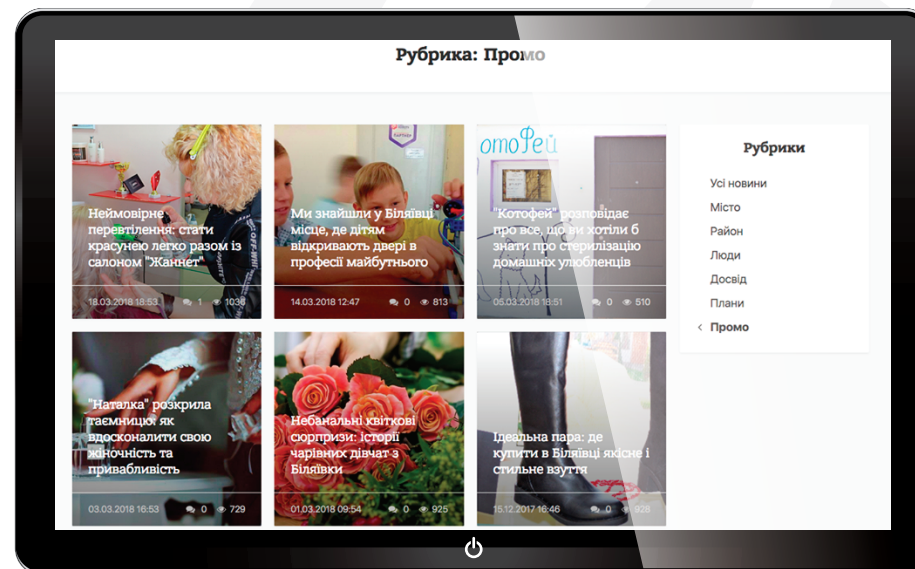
Рубрика: Промо

Неймовірне перевтілення: стати красунею легко разом із салоном "Жаннет"

18.03.2018 18:53 1 1038

Ми знайшли у Біляївці місце, де дітям відкривають двері в професії майбутнього

14.03.2018 12:47 0 813

"Котофей" розповідає про все, що ви хотіли б знати про стерилізацію домашніх улюбленців

05.03.2018 18:51 0 510

"Наталка" розкрила таємницю: як вдосконалити свою жіночність та привабливість

03.03.2018 16:53 0 729

Небанальні квіткові сюрпризи: історії чарівних дівчат з Біляївки

01.03.2018 09:54 0 925

Ідеальна пара: де купити в Біляївці якісне і стильне взуття

15.12.2017 16:46 0 928

Рубрики

Усі новини
Місто
Район
Люди
Досвід
Плани
Промо